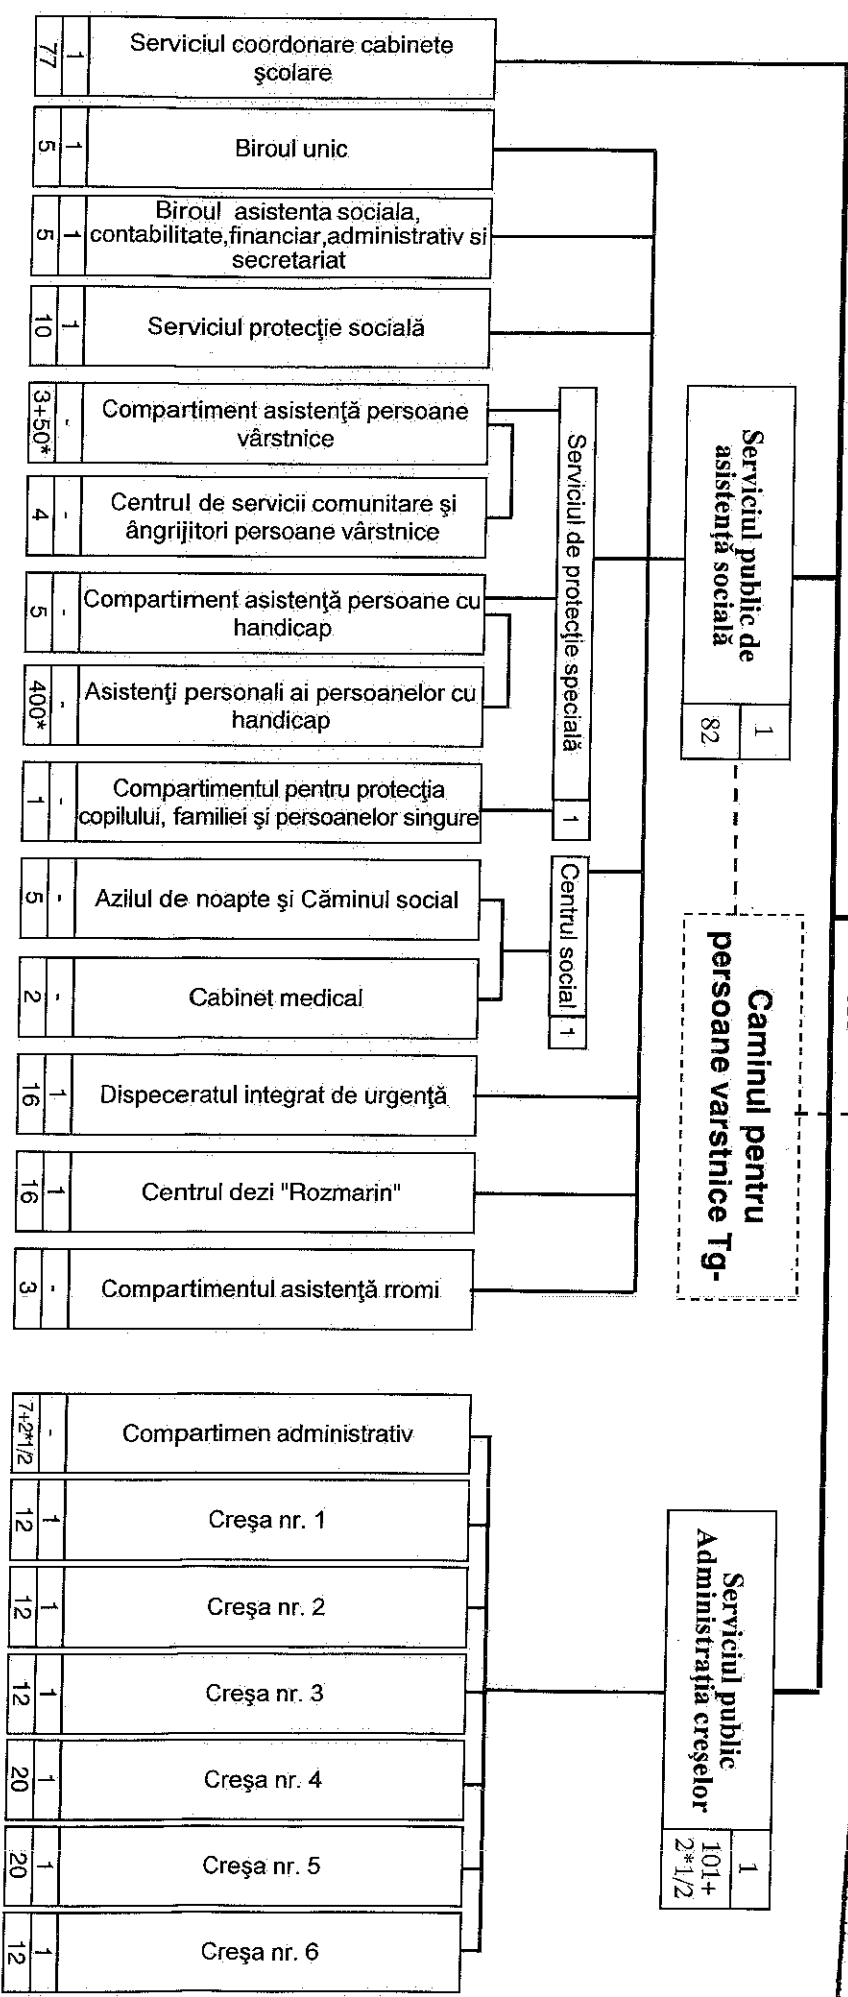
77 1 Serviciul coordonare cabinete şcolare

5 1 Biroul unic

5 1 Biroul asistenta sociala, contabilitate,financiar,administrativ si secretariat

10 1 Serviciul protecţie socială

3+50* - Compartiment asistenţă persoane vârstnice

4 - Centrul de servicii comunitare şi ângrijitori persoane vârstnice

5 - Compartiment asistenţă persoane cu handicap

400* - Asistenţi personali ai persoanelor cu handicap

1 - Compartimentul pentru protecţia copilului, familiei şi persoanelor singure

Serviciul de protecţie specială 1

5 - Azilul de noapte şi Căminul social

2 - Cabinet medical

Centrul social 1

16 1 Dispeceratul integrat de urgenţă

16 1 Centrul dezi "Rozmarin"

3 - Compartimentul asistenţă rromi

Serviciul public de asistenţă socială 1 82

Caminul pentru persoane varstnice Tg-

7+2*1/2 - Compartimen administrativ

12 1 Creşa nr. 1

12 1 Creşa nr. 2

12 1 Creşa nr. 3

20 1 Creşa nr. 4

20 1 Creşa nr. 5

12 1 Creşa nr. 6

Serviciul public Administraţia creşelor 1 101+2*1/2